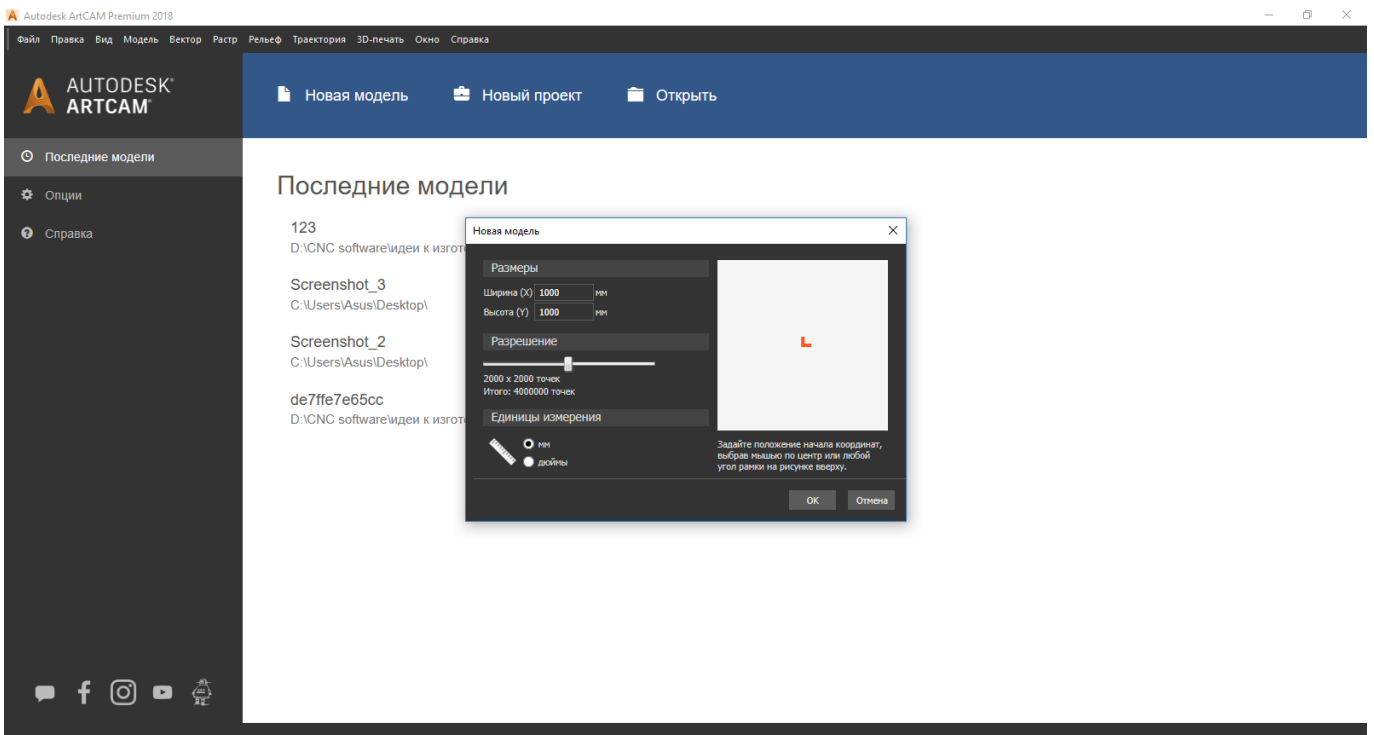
Autodesk ArtCAM Premium 2018

Файл Правка Вид Модель Вектор Растр Рельеф Траектория 3D-печать Окно Справка

AUTODESK® ARTCAM®

Новая модель Новый проект Открыть

Последние модели

Опции

Справка

Последние модели

123
D:\CNC software\идеи к изгото

Screenshot_3
C:\Users\Asus\Desktop\

Screenshot_2
C:\Users\Asus\Desktop\

de7ffe7e65cc
D:\CNC software\идеи к изгото

Новая модель

Размеры

Ширина (X) 1000 мм

Высота (Y) 1000 мм

Разрешение

2000 x 2000 точек
Итого: 4000000 точек

Единицы измерения

мм
дюймы

Задайте положение начала координат, выбрав мышью по центр или любой угол рамки на рисунке вверху.

OK Отмена